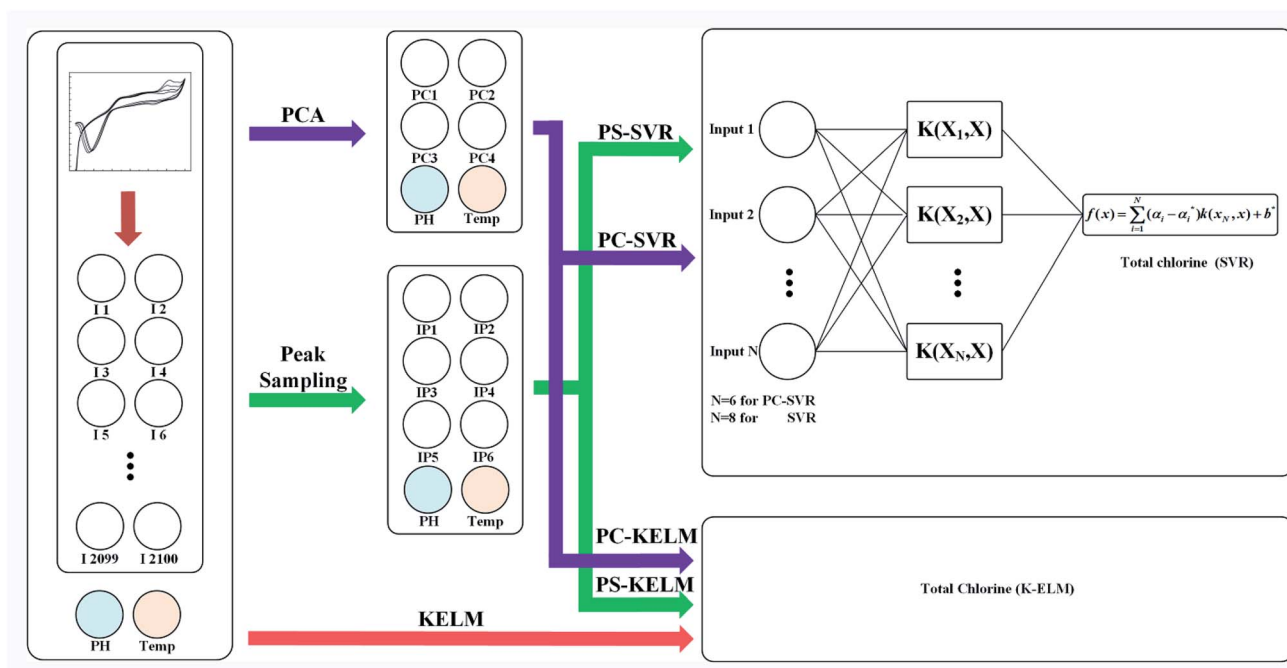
I 1
I 2
I 3
I 4
I 5
I 6
I 2099
I 2100
PH
Temp

PCA

PC1
PC2
PC3
PC4
PH
Temp

Peak Sampling

IP1
IP2
IP3
IP4
IP5
IP6
PH
Temp

PS-SVR
PC-SVR
PC-KELM
PS-KELM
KELM

Input 1
Input 2
Input N
N=6 for PC-SVR
N=8 for SVR

K(X$_1$,X)
K(X$_2$,X)
K(X$_N$,X)

$f(x)=\sum_{i=1}^{N}(\alpha_i-\alpha_i^*)k(x_N,x)+b^*$

Total chlorine (SVR)

Total Chlorine (K-ELM)